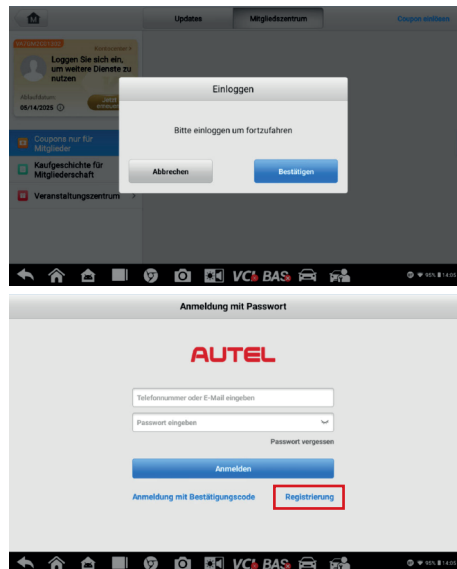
Updates
Mitgliedszentrum
Coupon einlösen

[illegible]
Loggen Sie sich ein, um weitere Dienste zu nutzen
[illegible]
06/14/2025

Coupons nur für Mitglieder
Kaufgeschichte für Mitgliederschaft
Veranstaltungszentrum

Einloggen
Bitte einloggen um fortzufahren
Abbrechen
Bestätigen

VCI BAS

95% 14:05

Anmeldung mit Passwort

AUTEL

Telefonnummer oder E-Mail eingeben
Passwort eingeben
Passwort vergessen
Anmelden
Anmeldung mit Bestätigungscode
Registrierung

VCI BAS

95% 14:05